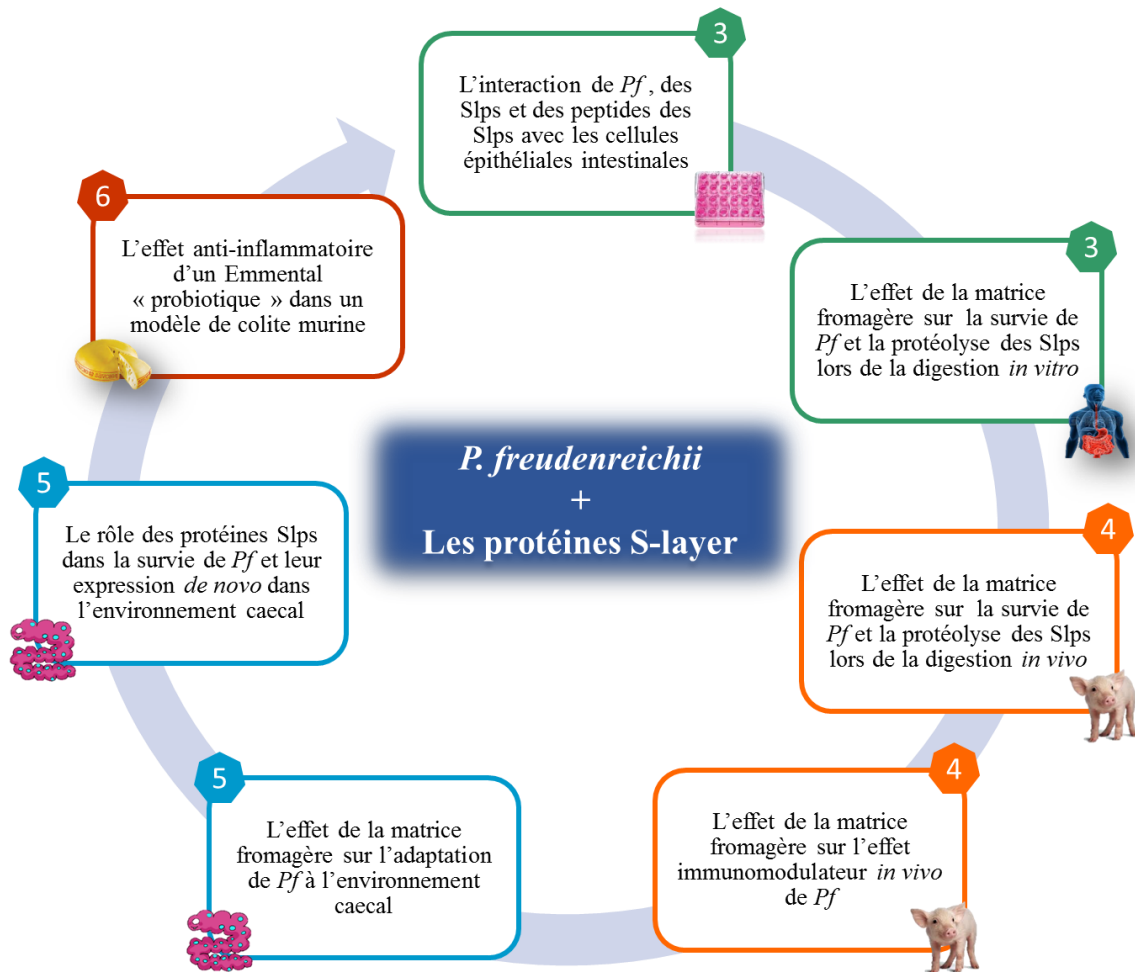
3

L'interaction de *Pf* , des Slps et des peptides des Slps avec les cellules épithéliales intestinales

3

L'effet de la matrice fromagère sur la survie de *Pf* et la protéolyse des Slps lors de la digestion *in vitro*

4

L'effet de la matrice fromagère sur la survie de *Pf* et la protéolyse des Slps lors de la digestion *in vivo*

4

L'effet de la matrice fromagère sur l'effet immunomodulateur *in vivo* de *Pf*

5

L'effet de la matrice fromagère sur l'adaptation de *Pf* à l'environnement caecal

5

Le rôle des protéines Slps dans la survie de *Pf* et leur expression *de novo* dans l'environnement caecal

6

L'effet anti-inflammatoire d'un Emmental « probiotique » dans un modèle de colite murine

*P. freudenreichii*
+
Les protéines S-layer